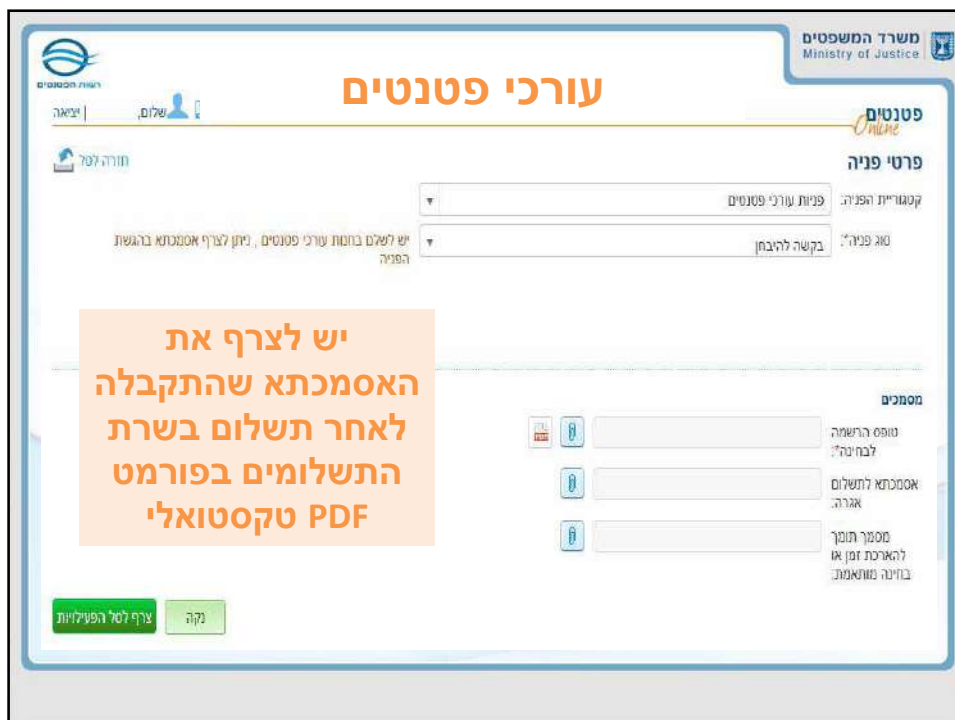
משרד המשפטים
Ministry of Justice

רשות הפטנטים

עורכי פטנטים

פטנטים Online

שלום,
יציאה

פרטי פניה

חזרה לסל

קטגוריית הפניה: פניות עורכי פטנטים

סוג פניה*: בקשה להיבחן

יש לשלם בחנות עורכי פטנטים , ניתן לצרף אסמכתא בהגשת הפניה

יש לצרף את האסמכתא שהתקבלה לאחר תשלום בשרת התשלומים בפורמט PDF טקסטואלי

מסמכים

טופס הרשמה לבחינה*:

אסמכתא לתשלום אגרה:

מסמך תומך להארכת זמן או בחינה מותאמת:

נקה

צרף לסל הפעילויות